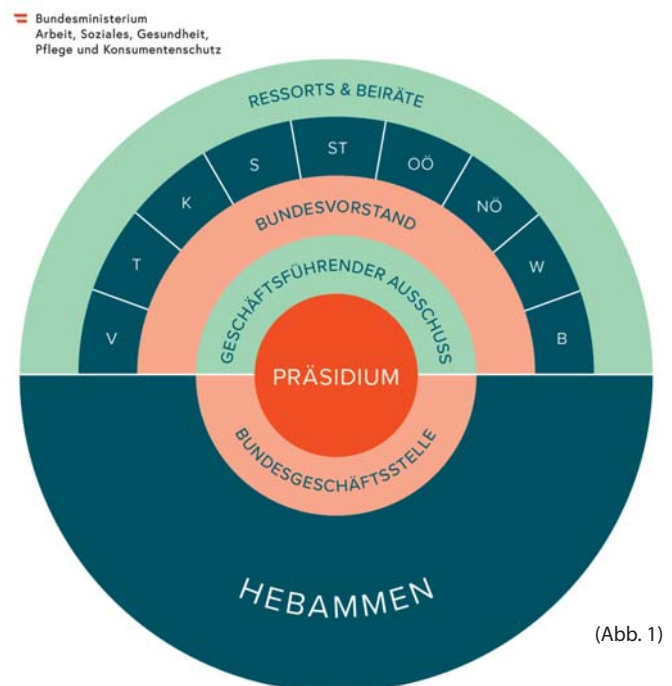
Bundesministerium
Arbeit, Soziales, Gesundheit, Pflege und Konsumentenschutz

RESSORTS & BEIRÄTE

V
T
K
S
ST
OÖ
NÖ
W
B

BUNDESVORSTAND

GESCHÄFTSFÜHRENDER AUSSCHUSS

PRÄSIDIUM

BUNDESGESCHÄFTSSTELLE

HEBAMMEN

(Abb. 1)